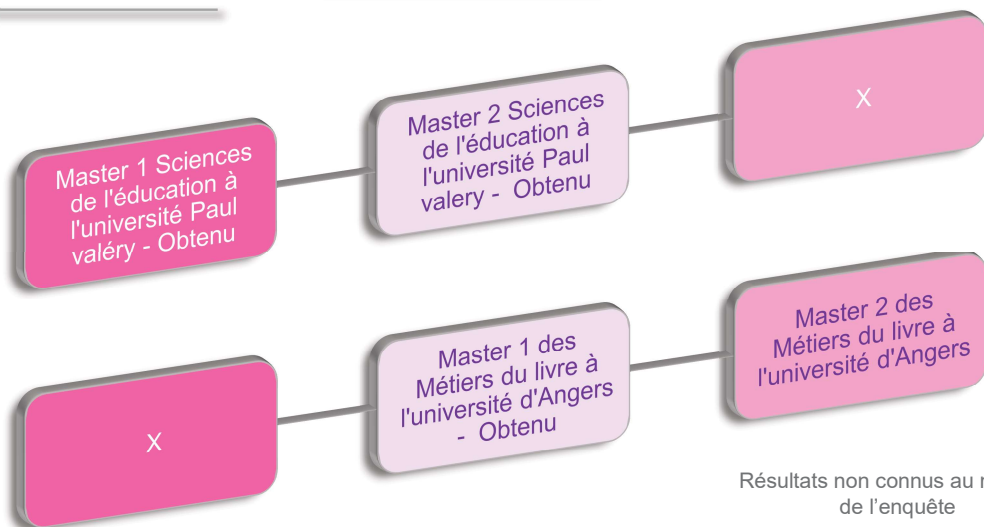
Master 1 Sciences de l'éducation à l'université Paul valéry - Obtenu

Master 2 Sciences de l'éducation à l'université Paul valery - Obtenu

X

X

Master 1 des Métiers du livre à l'université d'Angers - Obtenu

Master 2 des Métiers du livre à l'université d'Angers

Résultats non connus au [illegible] de l'enquête